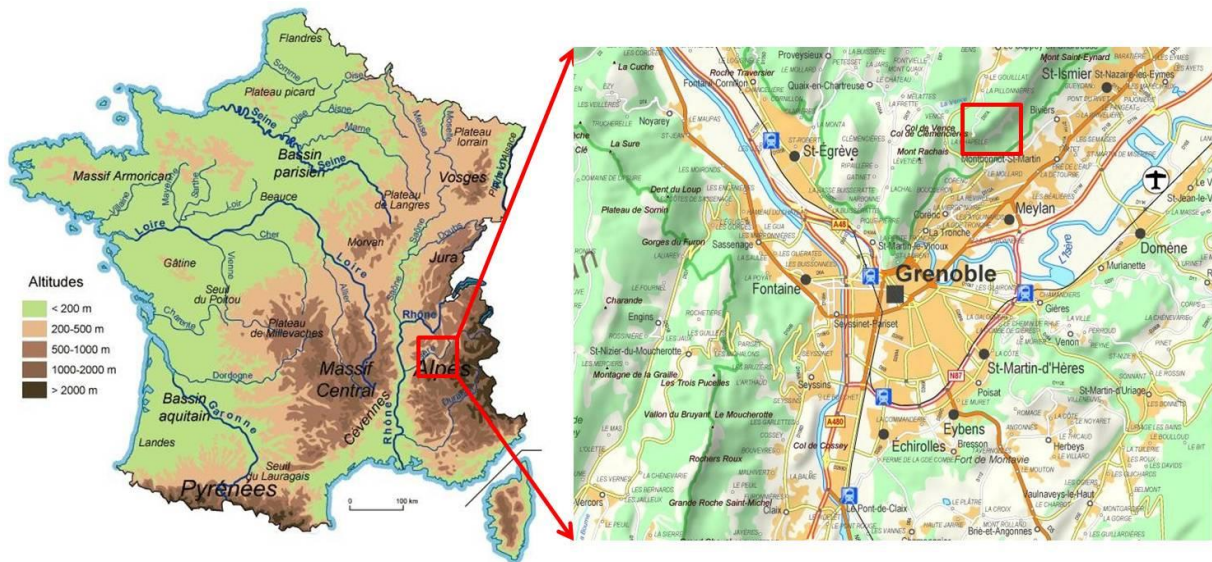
Flandres
Somme
Oise
Plateau picard
Seine
Aisne
Marne
Meuse
Moselle
Plateau lorrain
Bassin parisien
Seine
Vosges
Massif Armoricain
Plateau de Langres
Beauce
Loir
Loire
Cher
Saône
Doubs
Morvan
Jura
Gâtine
Seuil du Poitou
Vienne
Loire
Allier
Rhône
Charente
Plateau de Millevaches
Massif Central
Alpes
Dordogne
Bassin aquitain
Garonne
Cévennes
Rhône
Landes
Seuil du Lauragais
Pyrénées
Altitudes
< 200 m
200-500 m
500-1000 m
1000-2000 m
> 2000 m
0
100 km

Proveysieux
La Cuche
Roche Traversier
Fontaine Cornillon
Quaix-en-Chartreuse
Mont Saint-Eynard
St-Ismier
St-Nazaire-les-Eymes
Noyarey
St-Égrève
Col de Vence
Mont Rachais
Biviers
Montbonnot-St-Martin
La Sure
Dent du Loup
Plateau de Sornin
Corenc
Meylan
La Tronche
St-Martin-le-Vinoux
Domène
Gorges du Furon
Sassenage
A48
Grenoble
Murianette
Fontaine
Charande
Engins
Seyssinet-Pariset
Gières
St-Nizier-du-Moucherotte
Venon
Montagne de la Graille
Les Trois Pucelles
St-Martin-d'Hères
Seyssins
N87
Poisat
Vallon du Bruyant
Le Moucherotte
St-Martin-d'Uriage
A480
Eybens
Col de Cossey
Échirolles
Bresson
Rochers Roux
Fort de Montavie
Herbeys
Jaulnaveys-le-Haut
Grande Roche Saint-Michel
Le Pont-de-Claix
Vercors
Claix
Brié-et-Angonnes
L'Isère